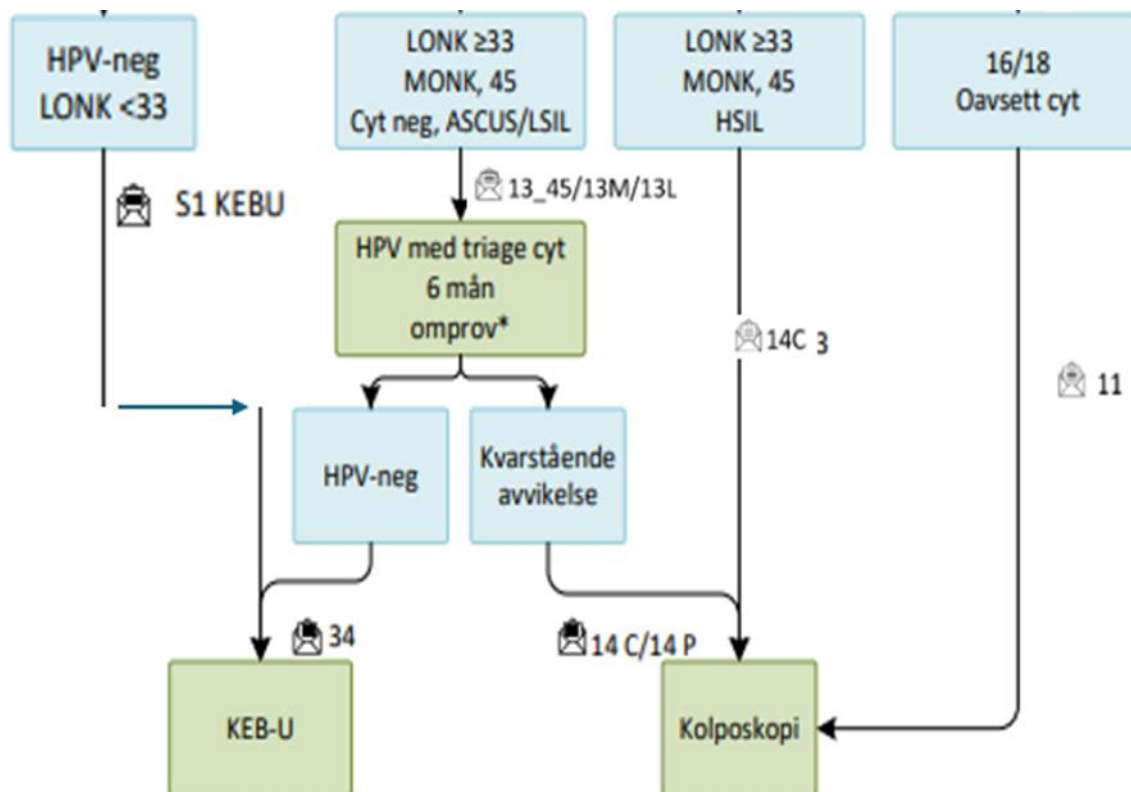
HPV-neg
LONK <33

LONK ≥33
MONK, 45
Cyt neg, ASCUS/LSIL

LONK ≥33
MONK, 45
HSIL

16/18
Oavsett cyt

S1 KEBU

13_45/13M/13L

HPV med triage cyt
6 mån
omprov*

14C 3

11

HPV-neg

Kvarstående avvikelse

34

14 C/14 P

KEB-U

Kolposkopi